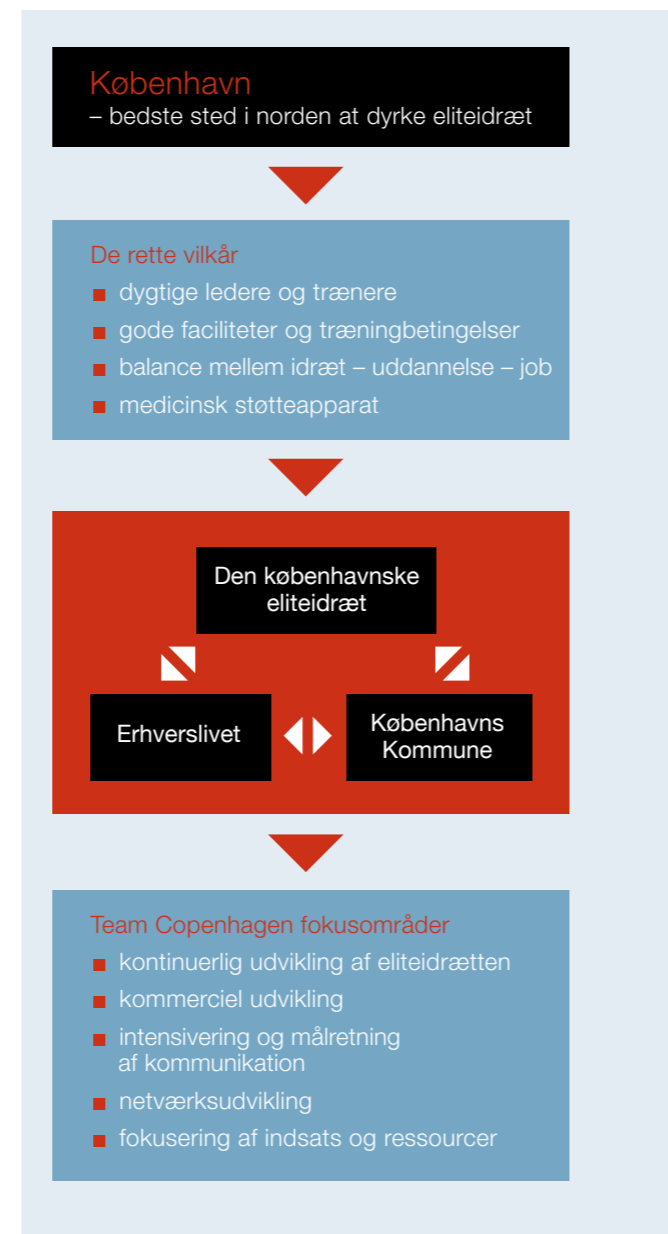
København
– bedste sted i norden at dyrke eliteidræt

De rette vilkår
- dygtige ledere og trænere
- gode faciliteter og træningbetingelser
- balance mellem idræt – uddannelse – job
- medicinsk støtteapparat

Den københavnske eliteidræt

Erhverslivet

Københavns Kommune

Team Copenhagen fokusområder
- kontinuerlig udvikling af eliteidrætten
- kommerciel udvikling
- intensivering og målretning af kommunikation
- netværksudvikling
- fokusering af indsats og ressourcer